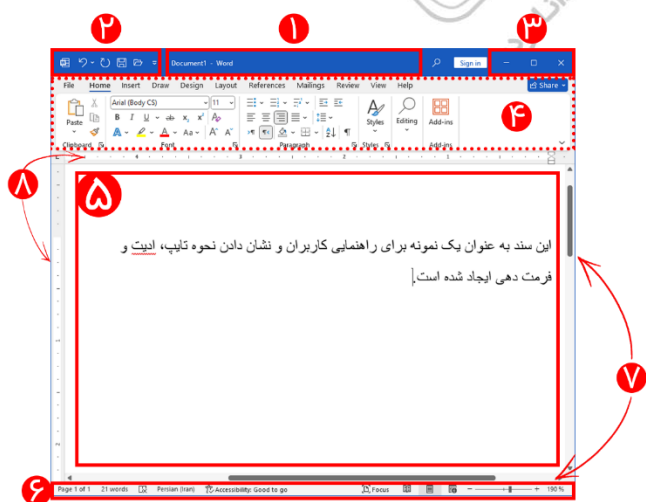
۲ ۱ ۳

Document1 - Word

Sign in

File Home Insert Draw Design Layout References Mailings Review View Help

Share

Paste

Arial (Body CS) 11

B I U ab x₂ x²

A A Aa A A

Styles

Editing

Add-ins

Clipboard Font Paragraph Styles Add-ins

۴

۸

۵

این سند به عنوان یک نمونه برای راهنمایی کاربران و نشان دادن نحوه تایپ، ادیت و فرمت دهی ایجاد شده است.

۷

۶

Page 1 of 1 21 words Persian (Iran) Accessibility: Good to go Focus 190 %